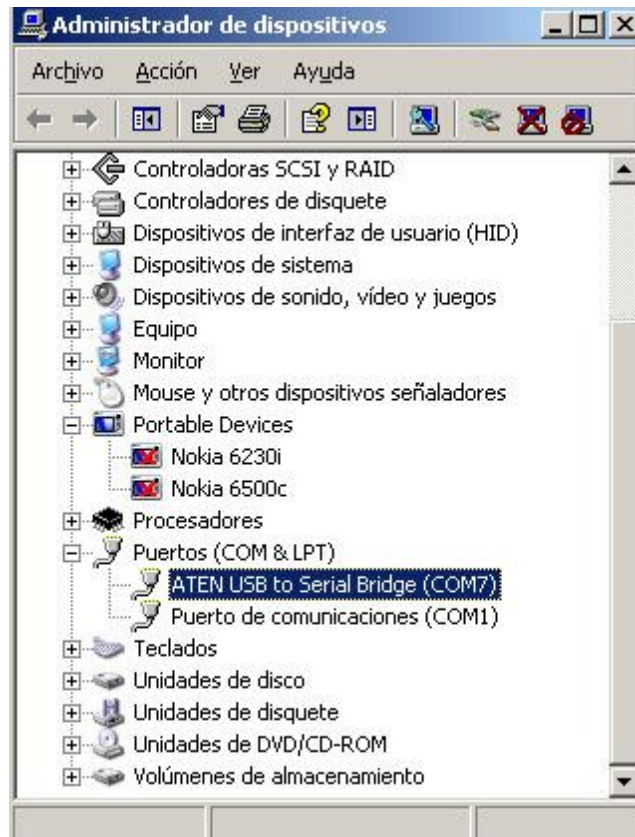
Administrador de dispositivos

Archivo Acción Ver Ayuda

Controladoras SCSI y RAID
Controladores de disquete
Dispositivos de interfaz de usuario (HID)
Dispositivos de sistema
Dispositivos de sonido, vídeo y juegos
Equipo
Monitor
Mouse y otros dispositivos señaladores
Portable Devices
Nokia 6230i
Nokia 6500c
Procesadores
Puertos (COM & LPT)
ATEN USB to Serial Bridge (COM7)
Puerto de comunicaciones (COM1)
Teclados
Unidades de disco
Unidades de disquete
Unidades de DVD/CD-ROM
Volúmenes de almacenamiento